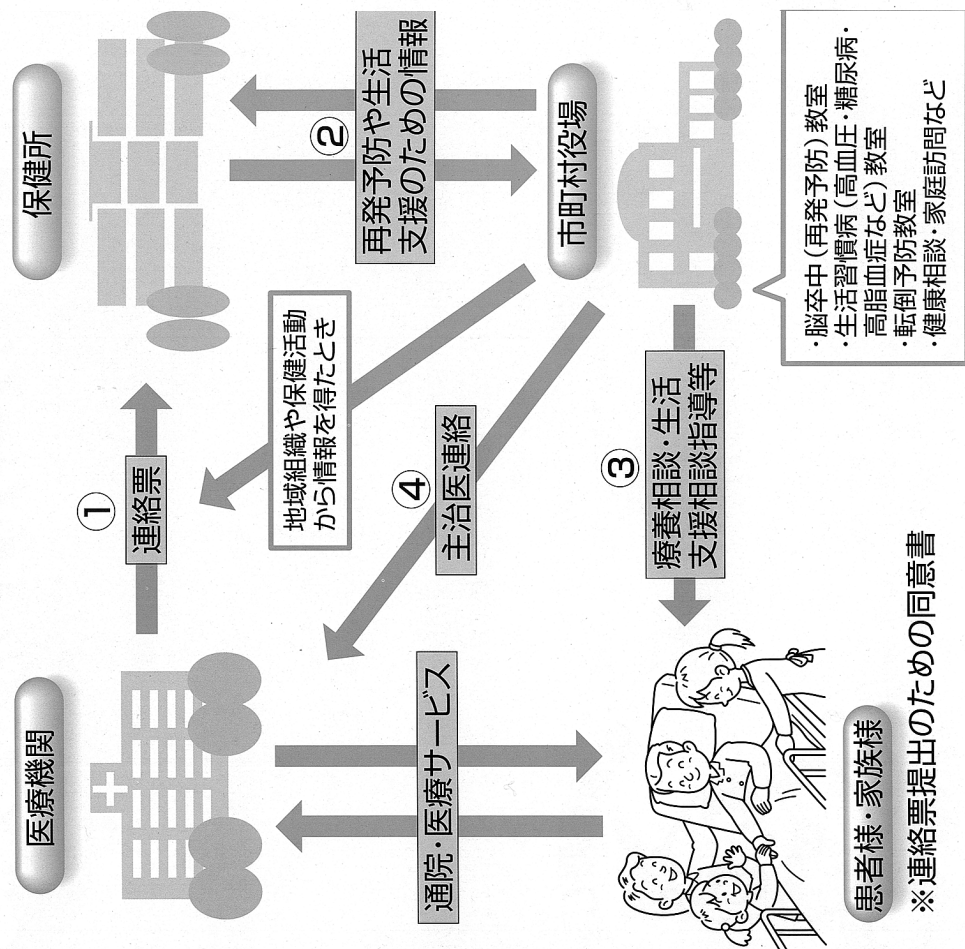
保健所

医療機関

市町村役場

患者様・家族様

①
連絡票

②
再発予防や生活支援のための情報

③
療養相談・生活支援相談指導等

④
主治医連絡

地域組織や保健活動から情報を得たとき

通院・医療サービス

・脳卒中（再発予防）教室
・生活習慣病（高血圧・糖尿病・高脂血症など）教室
・転倒予防教室
・健康相談・家庭訪問など

※連絡票提出のための同意書